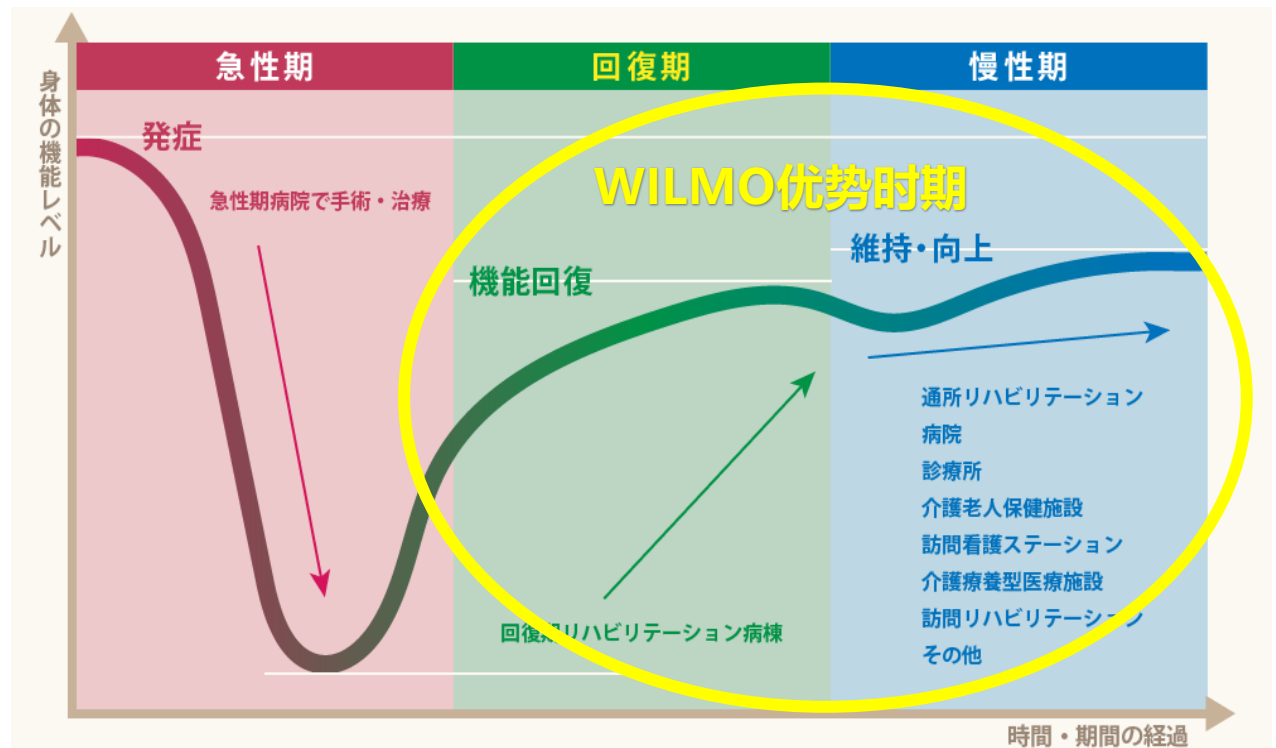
身体の機能レベル

急性期

回復期

慢性期

発症

急性期病院で手術・治療

WILMO优势时期

機能回復

維持・向上

通所リハビリテーション
病院
診療所
介護老人保健施設
訪問看護ステーション
介護療養型医療施設
訪問リハビリテーション
その他

回復期リハビリテーション病棟

時間・期間の経過